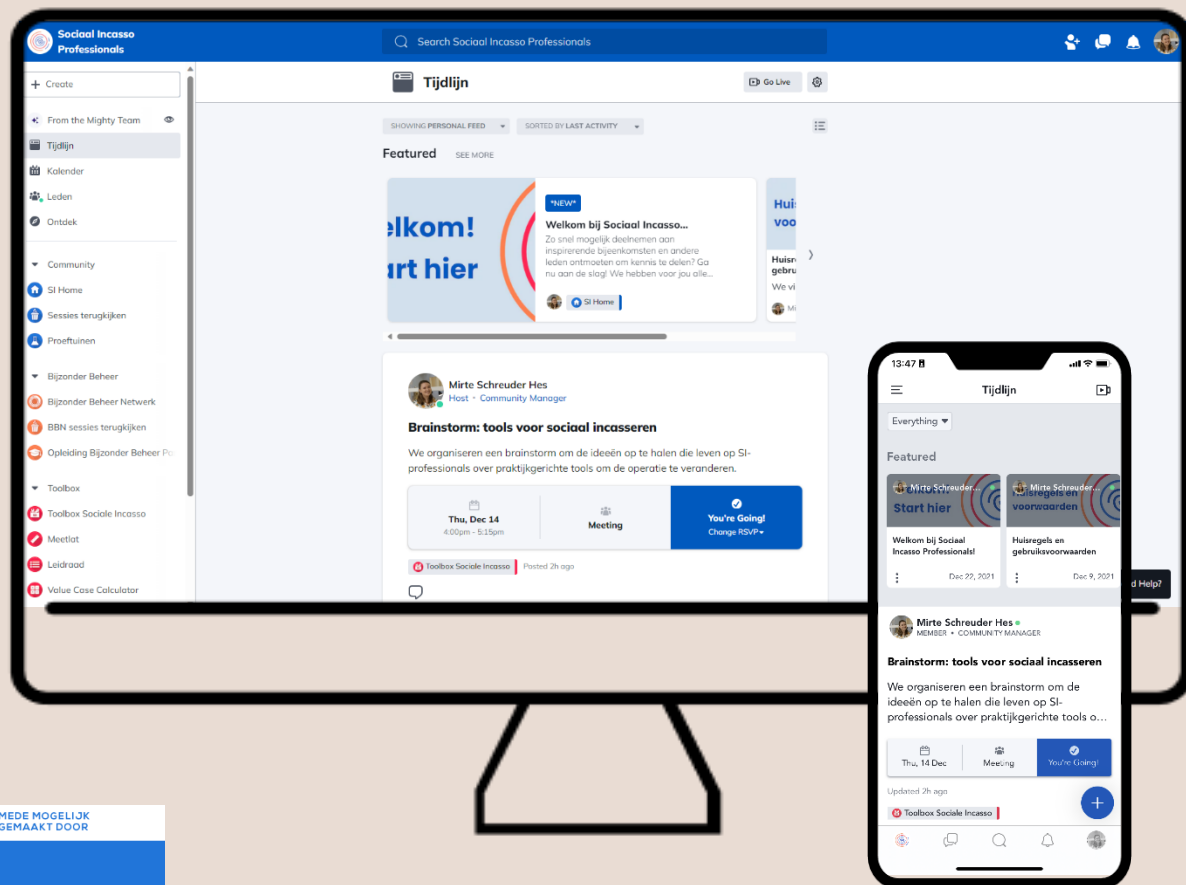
Sociaal Incasso Professionals

Search Sociaal Incasso Professionals

+ Create

From the Mighty Team
Tijdlijn
Kalender
Leden
Ontdek

Community
SI Home
Sessies terugkijken
Proeftuinen

Bijzonder Beheer
Bijzonder Beheer Netwerk
BBN sessies terugkijken
Opleiding Bijzonder Beheer Pr

Toolbox
Toolbox Sociale Incasso
Meetlat
Leidraad
Value Case Calculator

Tijdlijn

Go Live

SHOWING PERSONAL FEED
SORTED BY LAST ACTIVITY

Featured SEE MORE

elkom!
art hier

*NEW*
Welkom bij Sociaal Incasso...
Zo snel mogelijk deelnemen aan inspirerende bijeenkomsten en andere leden ontmoeten om kennis te delen? Ga nu aan de slag! We hebben voor jou alle...
SI Home

Huis
voo
Huisr
gebru
We vi

Mirte Schreuder Hes
Host • Community Manager

Brainstorm: tools voor sociaal incasseren

We organiseren een brainstorm om de ideeën op te halen die leven op SI-professionals over praktijkgerichte tools om de operatie te veranderen.

Thu, Dec 14
4:00pm - 5:15pm
Meeting
You're Going!
Change RSVP

Toolbox Sociale Incasso Posted 2h ago

13:47
Tijdlijn
Everything
Featured
Start hier
Mirte Schreud...
Welkom bij Sociaal Incasso Professionals!
Dec 22, 2021
Mirte Schreud...
Huisregels en voorwaarden
Huisregels en gebruiksvoorwaarden
Dec 9, 2021
d Help?

Mirte Schreuder Hes
MEMBER • COMMUNITY MANAGER
Brainstorm: tools voor sociaal incasseren
We organiseren een brainstorm om de ideeën op te halen die leven op SI-professionals over praktijkgerichte tools o...
Thu, 14 Dec
Meeting
You're Going!
Updated 2h ago
Toolbox Sociale Incasso

MEDE MOGELIJK GEMAAKT DOOR